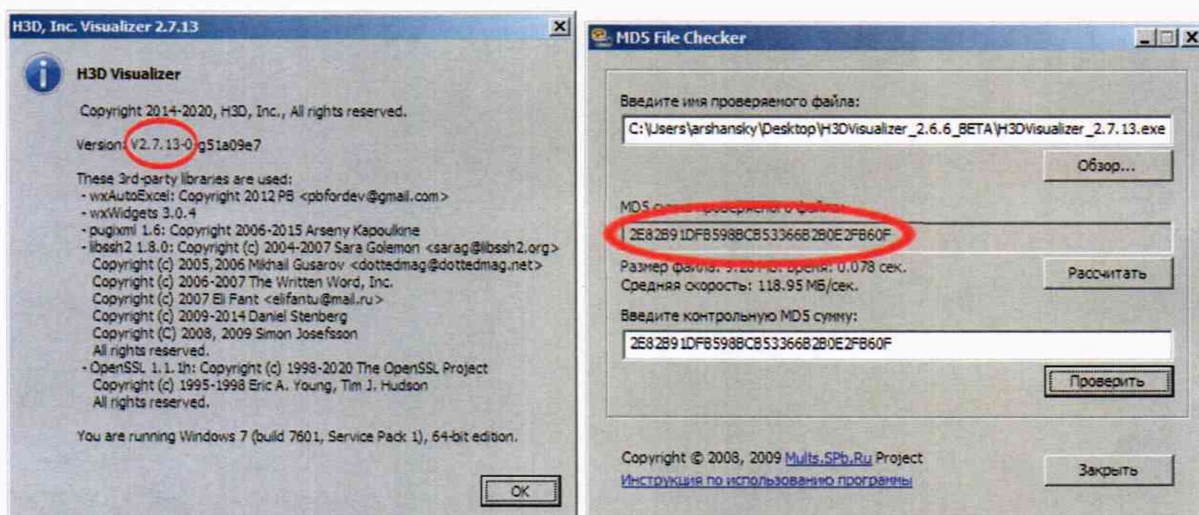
H3D, Inc. Visualizer 2.7.13

H3D Visualizer

Copyright 2014-2020, H3D, Inc., All rights reserved.

Version: V2.7.13-0-g51a09e7

These 3rd-party libraries are used:
- wxAutoExcel: Copyright 2012 PB <pbfordev@gmail.com>
- wxWidgets 3.0.4
- pugixml 1.6: Copyright 2006-2015 Arseny Kapoulkine
- libssh2 1.8.0: Copyright (c) 2004-2007 Sara Golemon <sarag@libssh2.org>
Copyright (c) 2005,2006 Mikhail Gusarov <dottedmag@dottedmag.net>
Copyright (c) 2006-2007 The Written Word, Inc.
Copyright (c) 2007 Eli Fant <elifantu@mail.ru>
Copyright (c) 2009-2014 Daniel Stenberg
Copyright (C) 2008, 2009 Simon Josefsson
All rights reserved.
- OpenSSL 1.1.1h: Copyright (c) 1998-2020 The OpenSSL Project
Copyright (c) 1995-1998 Eric A. Young, Tim J. Hudson
All rights reserved.

You are running Windows 7 (build 7601, Service Pack 1), 64-bit edition.

OK

MD5 File Checker

Введите имя проверяемого файла:

C:\Users\arshansky\Desktop\H3DVisualizer_2.6.6_BETA\H3DVisualizer_2.7.13.exe

Обзор...

MD5 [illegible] файла:

2E82B91DFB598BCB53366B2B0E2FB60F

Размер файла: 9.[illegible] Время: 0.078 сек.
Средняя скорость: 118.95 МБ/сек.

Рассчитать

Введите контрольную MD5 сумму:

2E82B91DFB598BCB53366B2B0E2FB60F

Проверить

Copyright © 2008, 2009 Mults.SPb.Ru Project
Инструкция по использованию программы

Закрыть